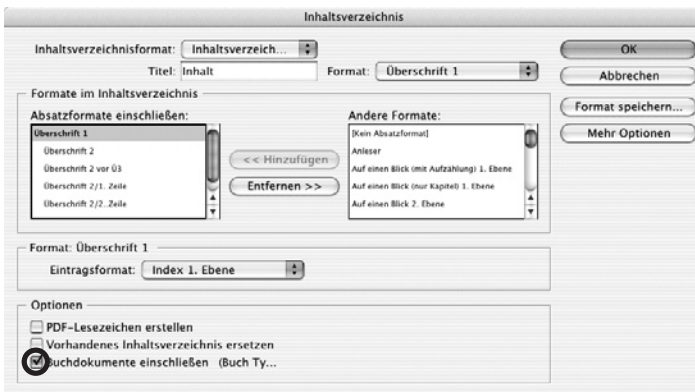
Inhaltsverzeichnis

Inhaltsverzeichnisformat: Inhaltsverzeich...

Titel: Inhalt

Format: Überschrift 1

OK

Abbrechen

Format speichern...

Mehr Optionen

Formate im Inhaltsverzeichnis

Absatzformate einschließen:

Überschrift 1

Überschrift 2

Überschrift 2 vor Ü3

Überschrift 2/1. Zeile

Überschrift 2/2. Zeile

<< Hinzufügen

Entfernen >>

Andere Formate:

[Kein Absatzformat]

Anleser

Auf einen Blick (mit Aufzählung) 1. Ebene

Auf einen Blick (nur Kapitel) 1. Ebene

Auf einen Blick 2. Ebene

Format: Überschrift 1

Eintragsformat: Index 1. Ebene

Optionen

PDF-Lesezeichen erstellen

Vorhandenes Inhaltsverzeichnis ersetzen

Buchdokumente einschließen (Buch Ty...